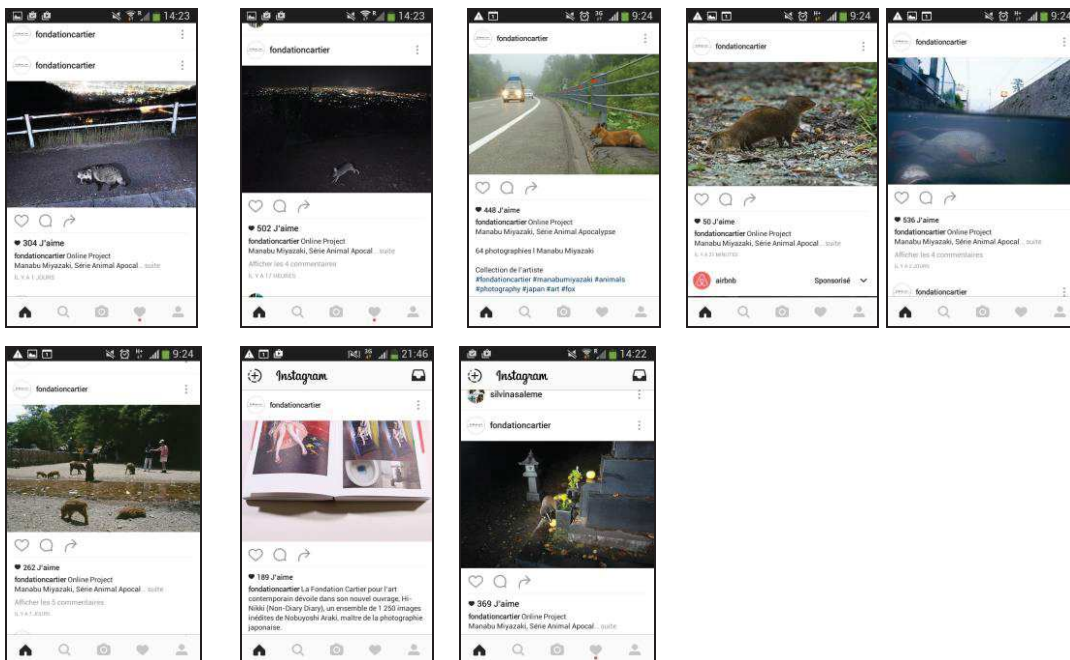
14:23
fondationcartier
fondationcartier
♥ 304 J'aime
fondationcartier Online Project
Manabu Miyazaki, Série Animal Apocal... suite
IL Y A 1 JOURS

14:23
fondationcartier
♥ 502 J'aime
fondationcartier Online Project
Manabu Miyazaki, Série Animal Apocal... suite
Afficher les 4 commentaires
IL Y A 17 HEURES

9:24
fondationcartier
♥ 448 J'aime
fondationcartier Online Project
Manabu Miyazaki, Série Animal Apocalypse

64 photographies I Manabu Miyazaki

Collection de l'artiste
#fondationcartier #manabumiyazaki #animals #photography #japan #art #fox

9:24
fondationcartier
♥ 50 J'aime
fondationcartier Online Project
Manabu Miyazaki, Série Animal Apocal... suite
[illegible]
airbnb
Sponsorisé

9:24
fondationcartier
♥ 536 J'aime
fondationcartier Online Project
Manabu Miyazaki, Série Animal Apocal... suite
Afficher les 4 commentaires
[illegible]
fondationcartier

9:24
fondationcartier
♥ 262 J'aime
fondationcartier Online Project
Manabu Miyazaki, Série Animal Apocal... suite
Afficher les 5 commentaires
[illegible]

21:46
Instagram
fondationcartier
♥ 189 J'aime
fondationcartier La Fondation Cartier pour l'art contemporain dévoile dans son nouvel ouvrage, Hi-Nikki (Non-Diary Diary), un ensemble de 1 250 images inédites de Nobuyoshi Araki, maître de la photographie japonaise.

14:22
Instagram
silvinasaleme
fondationcartier
♥ 369 J'aime
fondationcartier Online Project
Manabu Miyazaki, Série Animal Apocal... suite